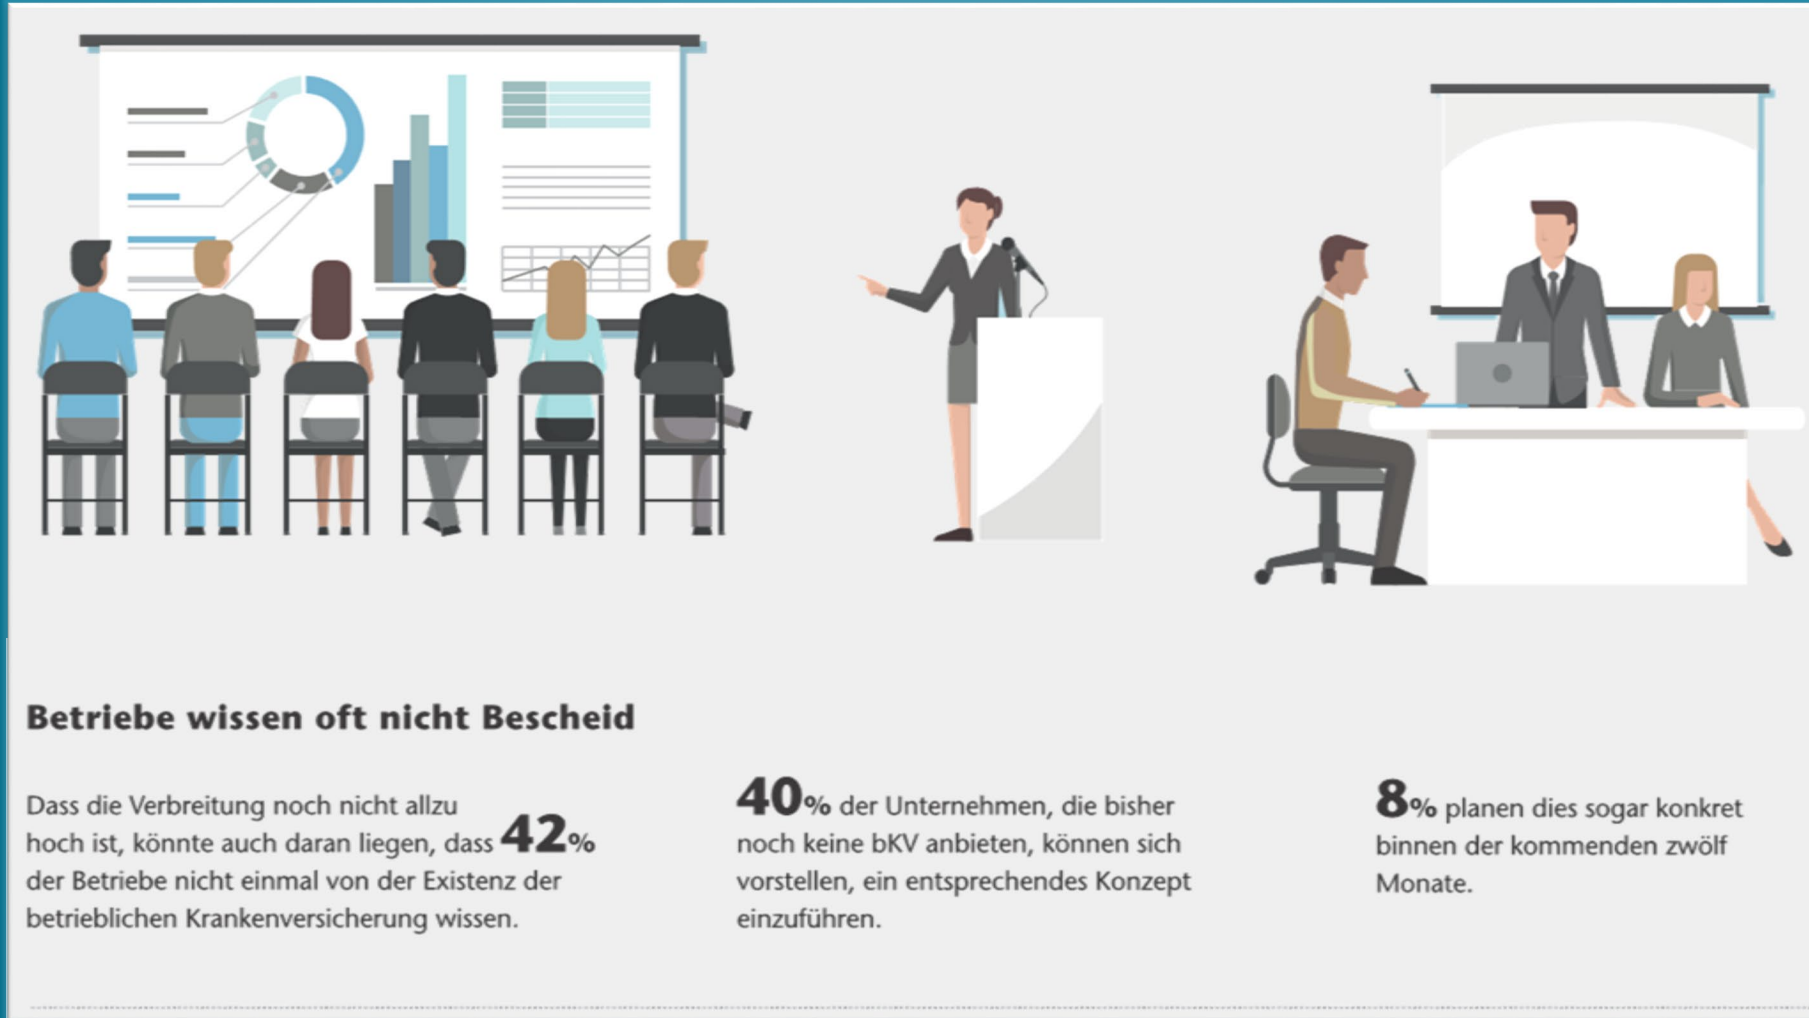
Betriebe wissen oft nicht Bescheid

Dass die Verbreitung noch nicht allzu hoch ist, könnte auch daran liegen, dass 42% der Betriebe nicht einmal von der Existenz der betrieblichen Krankenversicherung wissen.

40% der Unternehmen, die bisher noch keine bKV anbieten, können sich vorstellen, ein entsprechendes Konzept einzuführen.

8% planen dies sogar konkret binnen der kommenden zwölf Monate.